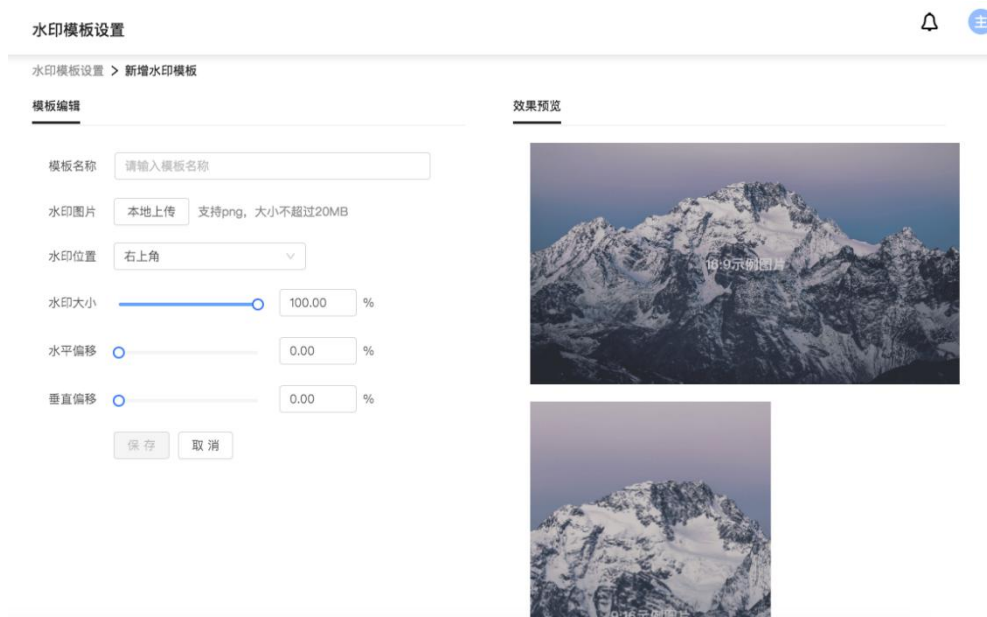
水印模板设置

主

水印模板设置 > 新增水印模板

模板编辑

模板名称 请输入模板名称

水印图片 本地上传 支持png，大小不超过20MB

水印位置 右上角

水印大小 100.00 %

水平偏移 0.00 %

垂直偏移 0.00 %

保 存 取 消

效果预览

16:9示例图片

9:16示例图片